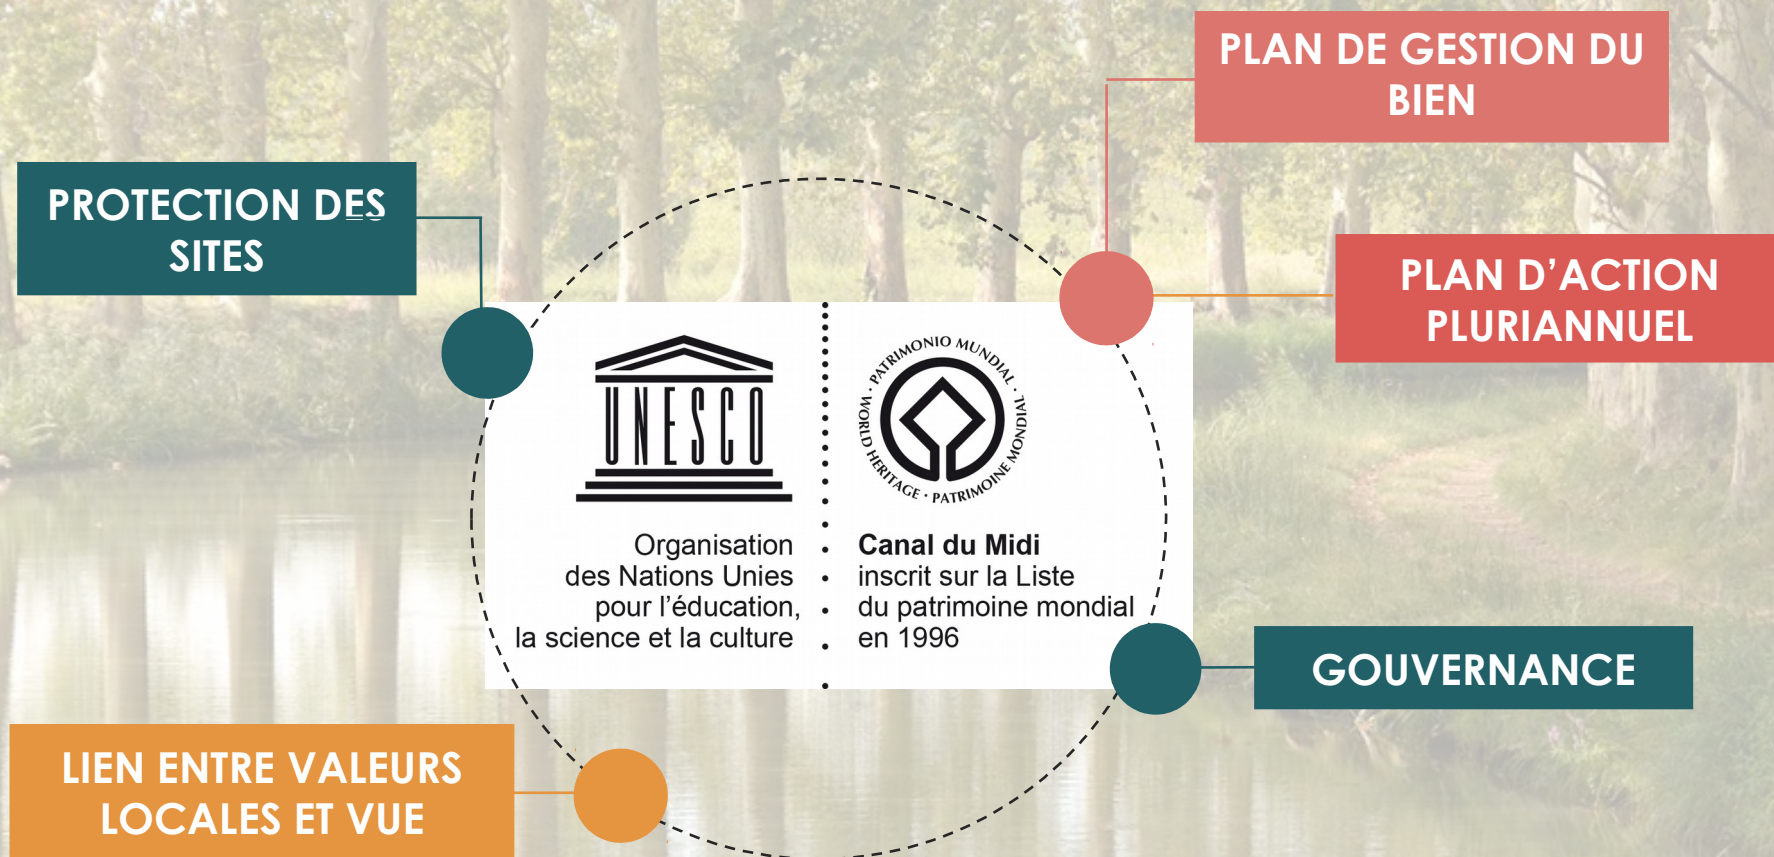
PLAN DE GESTION DU BIEN

PROTECTION DES SITES

PLAN D'ACTION PLURIANNUEL

UNESCO

Organisation des Nations Unies pour l'éducation, la science et la culture

PATRIMONIO MUNDIAL · PATRIMOINE MONDIAL · WORLD HERITAGE

Canal du Midi inscrit sur la Liste du patrimoine mondial en 1996

GOUVERNANCE

LIEN ENTRE VALEURS LOCALES ET VUE